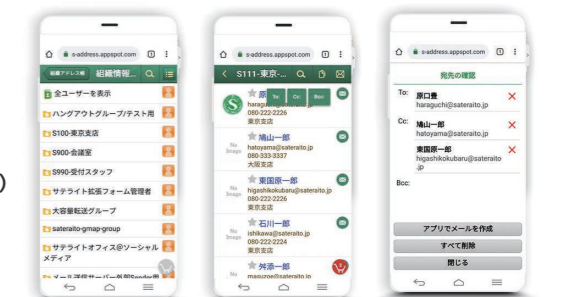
s-address.appspot.com

組織アドレス帳 組織情報...

全ユーザーを表示

ハングアウトグループ/テスト用

S100-東京支店

S900-会議室

S990-受付スタッフ

サテライト拡張フォーム管理者

大容量転送グループ

sateraito-gmap-group

サテライトオフィス@ソーシャルメディア

メール送信サーバー外部Sender用

s-address.appspot.com

S111-東京-...

To Cc Bcc

原 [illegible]
haraguchi@sateraito.jp
080-222-2226
東京支店

No Image
鳩山一郎
hatoyama@sateraito.jp
080-333-3337
大阪支店

No Image
東園原一郎
higashikokubaru@sateraito.jp
080-222-2226
東京支店

No Image
石川一郎
ishikawa@sateraito.jp
080-222-2224
東京支店

No Image
舛添一郎
masuzoe@sateraito.jp

s-address.appspot.com

宛先の確認

To:
原口豊
haraguchi@sateraito.jp

Cc:
鳩山一郎
hatoyama@sateraito.jp

東園原一郎
higashikokubaru@sateraito.jp

Bcc:

アプリでメールを作成

すべて削除

閉じる